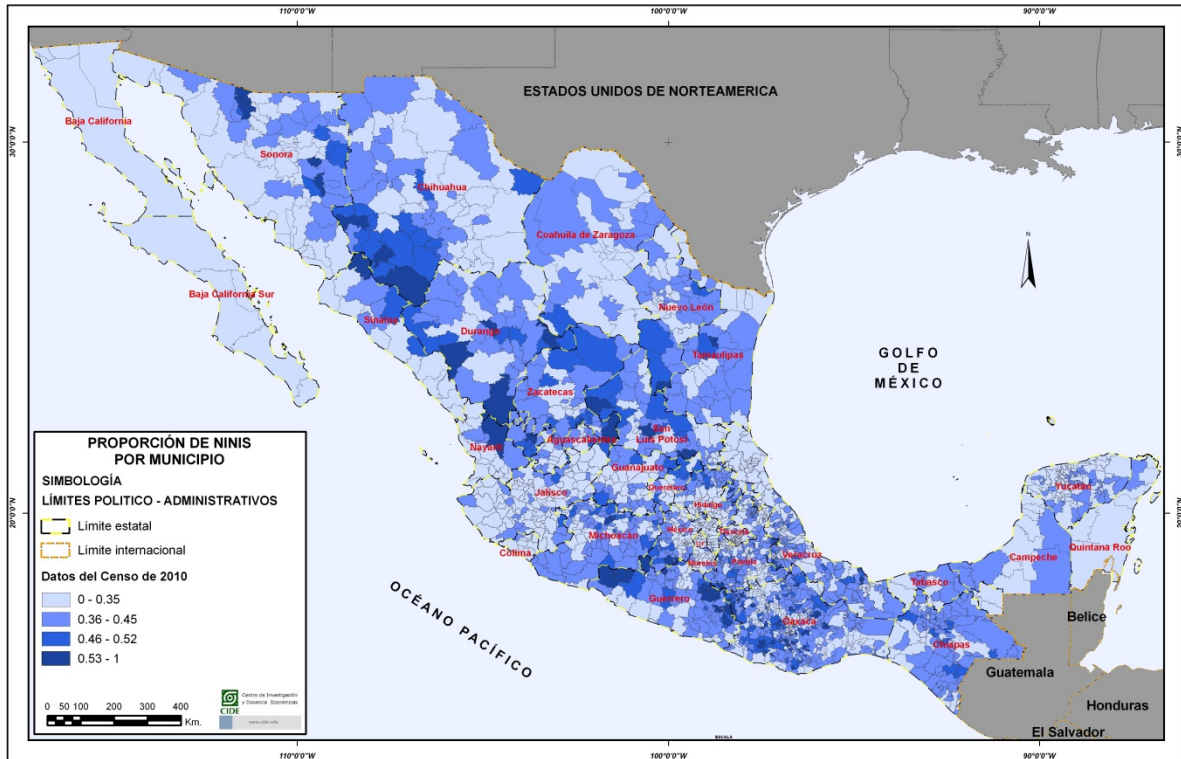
110°0'0"W
100°0'0"W
90°0'0"W

30°0'0"N
30°0'0"N

ESTADOS UNIDOS DE NORTEAMERICA

Baja California
Sonora
Chihuahua
Coahuila de Zaragoza
Baja California Sur
Nuevo León
Sinaloa
Durango
Tamaulipas
Zacatecas
Nayarit
Aguascalientes
San Luis Potosí
Guanajuato
Querétaro
Hidalgo
Jalisco
México
Tlaxcala
Colima
Michoacán
D.F.
Puebla
Veracruz
Morelos
Guerrero
Oaxaca
Tabasco
Chiapas
Campeche
Yucatán
Quintana Roo

N

GOLFO
DE
MÉXICO

OCÉANO PACÍFICO

Belice
Guatemala
Honduras
El Salvador

PROPORCIÓN DE NINIS
POR MUNICIPIO
SIMBOLOGÍA
LÍMITES POLITICO - ADMINISTRATIVOS
Límite estatal
Límite internacional
Datos del Censo de 2010
0 - 0.35
0.36 - 0.45
0.46 - 0.52
0.53 - 1

0 50 100 200 300 400
Km.

CIDE
Centro de Investigación y Docencia Económicas
www.cide.edu

20°0'0"N
20°0'0"N

ESCALA

110°0'0"W
100°0'0"W
90°0'0"W